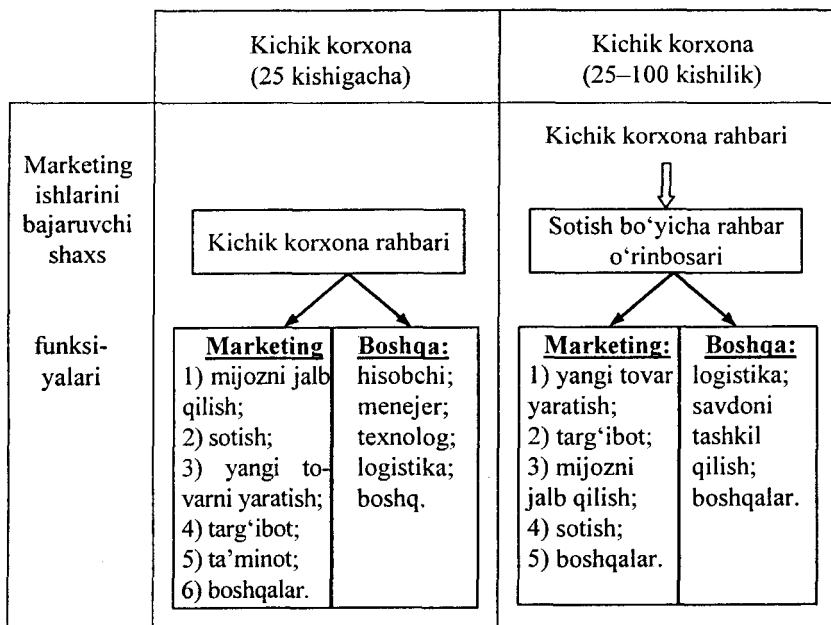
| | Kichik korxona (25 kishigacha) | Kichik korxona (25–100 kishilik) |
|---|---|---|
| Marketing ishlarini bajaruvchi shaxs | Kichik korxona rahbari | Kichik korxona rahbari<br>Sotish bo‘yicha rahbar o‘rinbosari |
| funksiyalari | **Marketing** 1) mijozni jalb qilish; 2) sotish; 3) yangi tovarni yaratish; 4) targ‘ibot; 5) ta’minot; 6) boshqalar.<br>**Boshqa:** hisobchi; menejer; texnolog; logistika; boshq. | **Marketing:** 1) yangi tovar yaratish; 2) targ‘ibot; 3) mijozni jalb qilish; 4) sotish; 5) boshqalar.<br>**Boshqa:** logistika; savdoni tashkil qilish; boshqalar. |